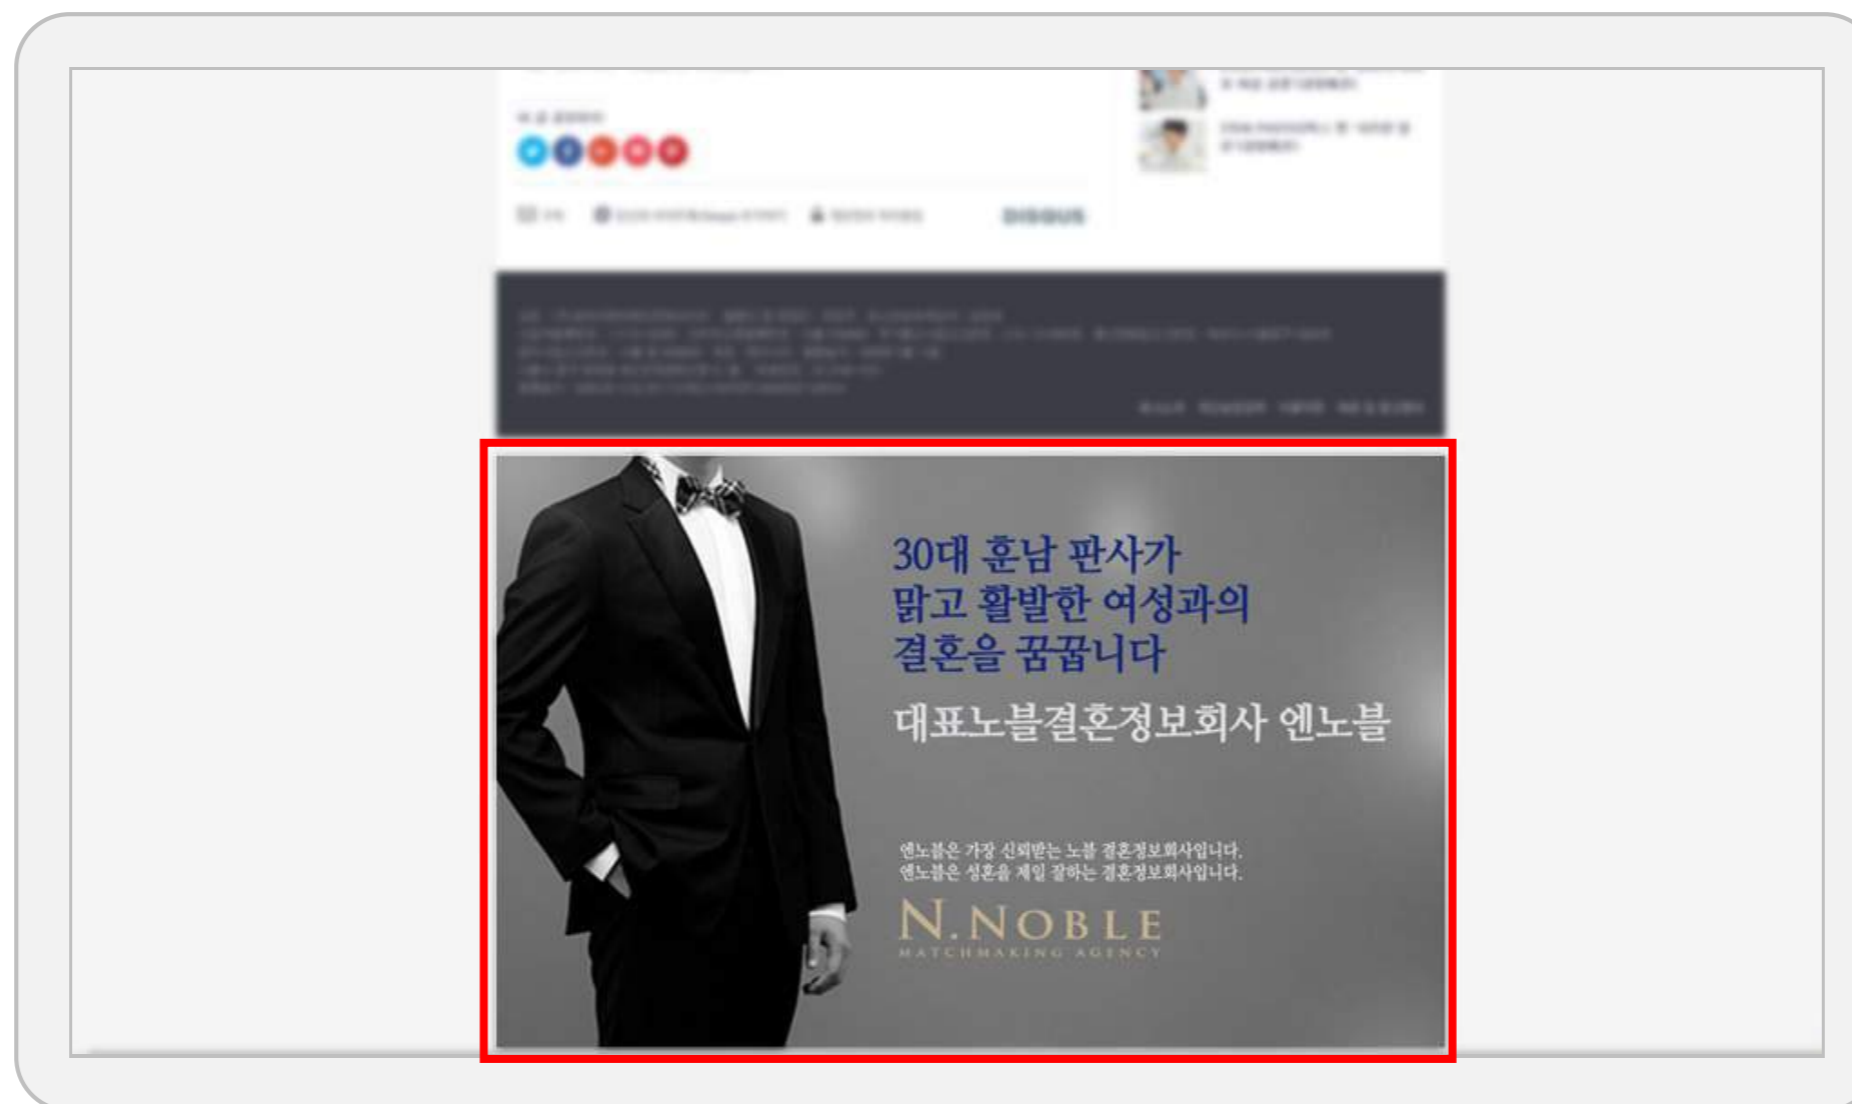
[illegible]

DISQUS

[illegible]

30대 훈남 판사가
맑고 활발한 여성과의
결혼을 꿈꿉니다

대표노블결혼정보회사 엔노블

엔노블은 가장 신뢰받는 노블 결혼정보회사입니다.
엔노블은 성혼을 제일 잘하는 결혼정보회사입니다.

N.NOBLE
MATCHMAKING AGENCY